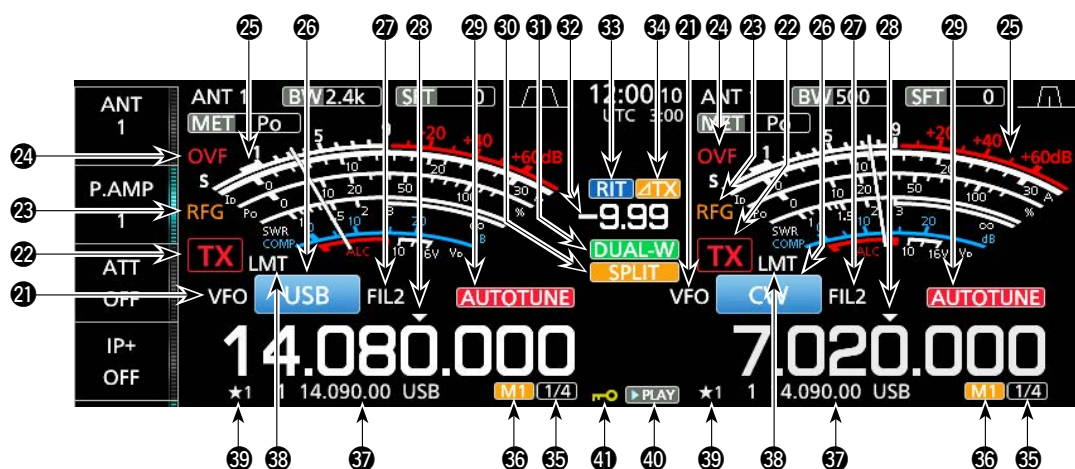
㉕ ㉖ ㉗ ㉘ ㉙ ㉚ ㉛ ㉜ ㉝ ㉞ ㉑ ㉔ ㉓ ㉒ ㉖ ㉗ ㉘ ㉙ ㉕

ANT 1

P.AMP 1

ATT OFF

IP+ OFF

㉔ ㉓ ㉒ ㉑

ANT 1 BW 2.4k SFT 0
MET Po
OVF
S
RFG
TX
LMT
VFO USB FIL2 AUTOTUNE
14.080.000
★1 1 14.090.00 USB M1 1/4

12:00 10
UTC 3:00
RIT ⊿TX
−9.99
DUAL-W
SPLIT
▶PLAY

ANT 1 BW 500 SFT 0
MET Po
OVF
S
RFG
TX
LMT
VFO CW FIL2 AUTOTUNE
7.020.000
★1 1 4.090.00 USB M1 1/4

㊴ ㊳ ㊲ ㊱ ㉟ ㊶ ㊵ ㊴ ㊳ ㊲ ㊱ ㉟